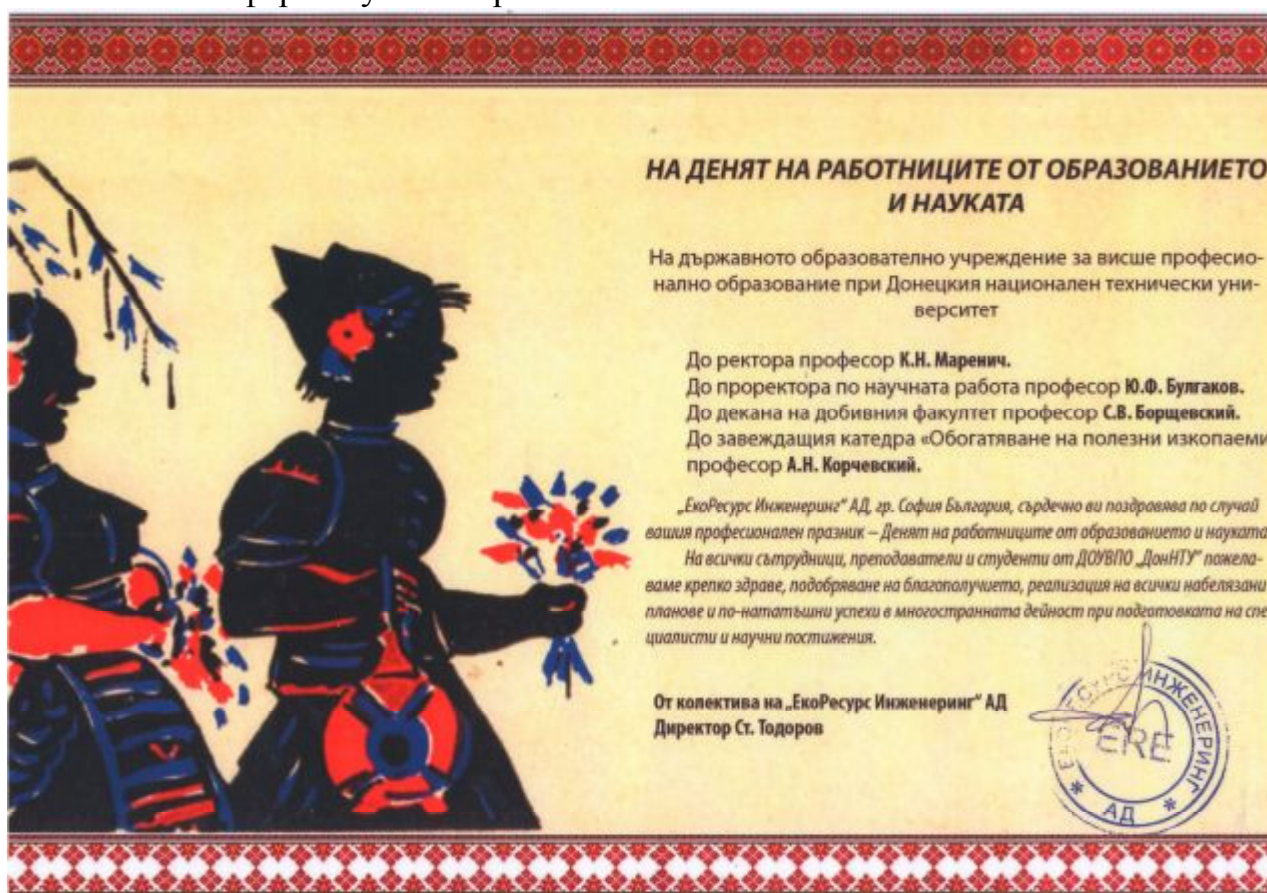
НА ДЕНЯТ НА РАБОТНИЦИТЕ ОТ ОБРАЗОВАНИЕТО И НАУКАТА

На държавното образователно учреждение за висше професионално образование при Донецкия национален технически университет

До ректора професор К.Н. Маренич.
До проректора по научната работа професор Ю.Ф. Булгаков.
До декана на добивния факултет професор С.В. Борщевский.
До завеждащия катедра «Обогатяване на полезни изкопаеми професор А.Н. Корчевский.

„ЕкоРесурс Инженеринг" АД, гр. София България, сърдечно ви поздравява по случай вашия професионален празник – Денят на работниците от образованието и науката.

На всички сътрудници, преподаватели и студенти от ДОУВПО „ДонНТУ" пожелаваме крепко здраве, подобряване на благополучието, реализация на всички набелязани планове и по-нататъшни успехи в многостранната дейност при подготовката на специалисти и научни постижения.

От колектива на „ЕкоРесурс Инженеринг" АД
Директор Ст. Тодоров

ЕКОРЕСУРС ИНЖЕНЕРИНГ
ERE
АД